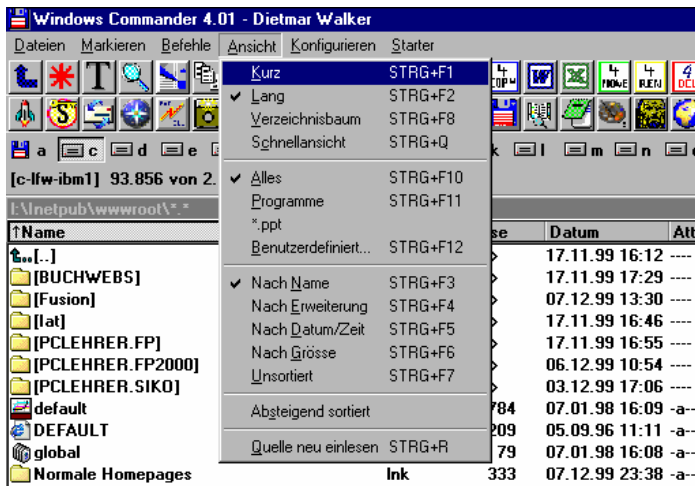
Windows Commander 4.01 - Dietmar Walker

Dateien Markieren Befehle Ansicht Konfigurieren Starter

Kurz STRG+F1
Lang STRG+F2
Verzeichnisbaum STRG+F8
Schnellansicht STRG+Q

Alles STRG+F10
Programme STRG+F11
*.ppt
Benutzerdefiniert... STRG+F12

Nach Name STRG+F3
Nach Erweiterung STRG+F4
Nach Datum/Zeit STRG+F5
Nach Grösse STRG+F6
Unsortiert STRG+F7

Absteigend sortiert

Quelle neu einlesen STRG+R

a c d e k l m n

[c-lfw-ibm1] 93.856 von 2.

I:\Inetpub\wwwroot\*.*

↑Name | se | Datum | Att
--- | --- | --- | ---
[..] | | 17.11.99 16:12 | ----
[BUCHWEBS] | | 17.11.99 17:29 | ----
[Fusion] | | 07.12.99 13:30 | ----
[lat] | | 17.11.99 16:46 | ----
[PCLEHRER.FP] | | 17.11.99 16:55 | ----
[PCLEHRER.FP2000] | | 06.12.99 10:54 | ----
[PCLEHRER.SIKO] | | 03.12.99 17:06 | ----
default | 784 | 07.01.98 16:09 | -a--
DEFAULT | 209 | 05.09.96 11:11 | -a--
global | 79 | 07.01.98 16:08 | -a--
Normale Homepages | lnk 333 | 07.12.99 23:38 | -a--